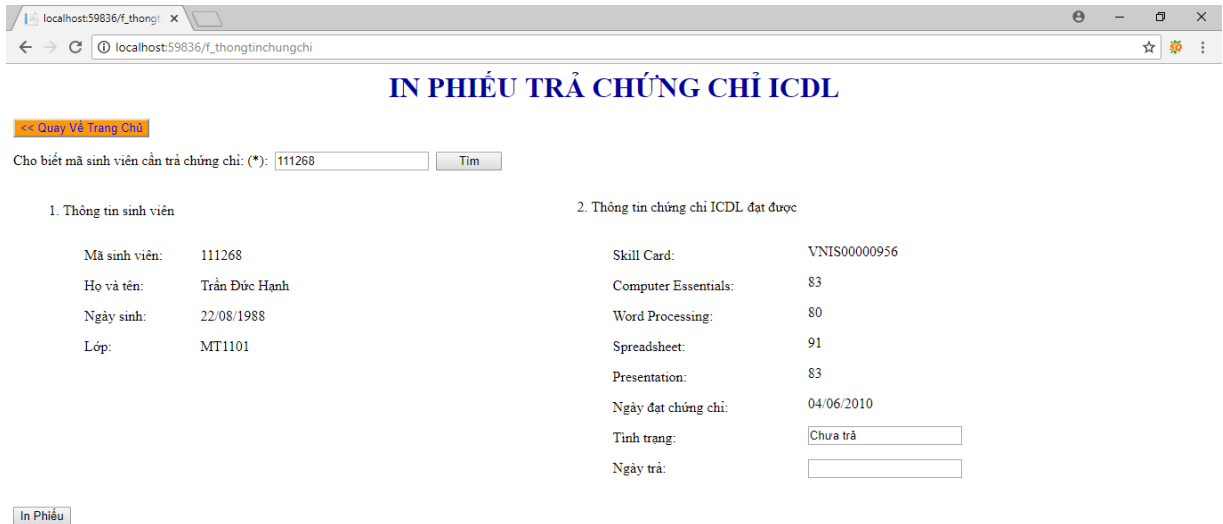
localhost:59836/f_thongt ×

localhost:59836/f_thongtinchungchi

IN PHIẾU TRẢ CHỨNG CHỈ ICDL

<< Quay Về Trang Chủ

Cho biết mã sinh viên cần trả chứng chỉ: (*): 111268 Tìm

1. Thông tin sinh viên

| | |
|---|---|
| Mã sinh viên: | 111268 |
| Họ và tên: | Trần Đức Hạnh |
| Ngày sinh: | 22/08/1988 |
| Lớp: | MT1101 |

2. Thông tin chứng chỉ ICDL đạt được

| | |
|---|---|
| Skill Card: | VNIS00000956 |
| Computer Essentials: | 83 |
| Word Processing: | 80 |
| Spreadsheet: | 91 |
| Presentation: | 83 |
| Ngày đạt chứng chỉ: | 04/06/2010 |
| Tình trạng: | Chưa trả |
| Ngày trả: | |

In Phiếu